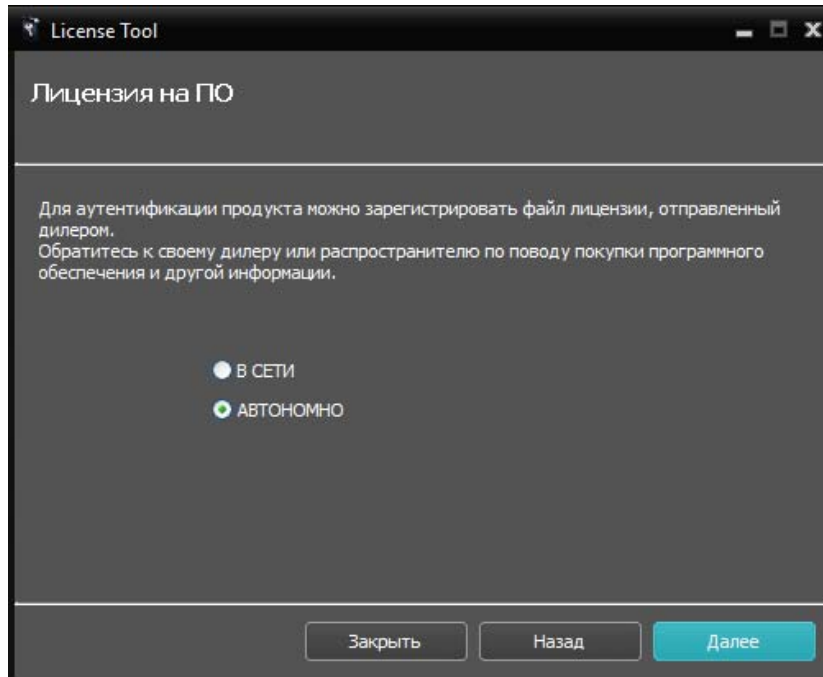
License Tool

Лицензия на ПО

Для аутентификации продукта можно зарегистрировать файл лицензии, отправленный дилером.
Обратитесь к своему дилеру или распространителю по поводу покупки программного обеспечения и другой информации.

В СЕТИ
АВТОНОМНО

Закрыть
Назад
Далее